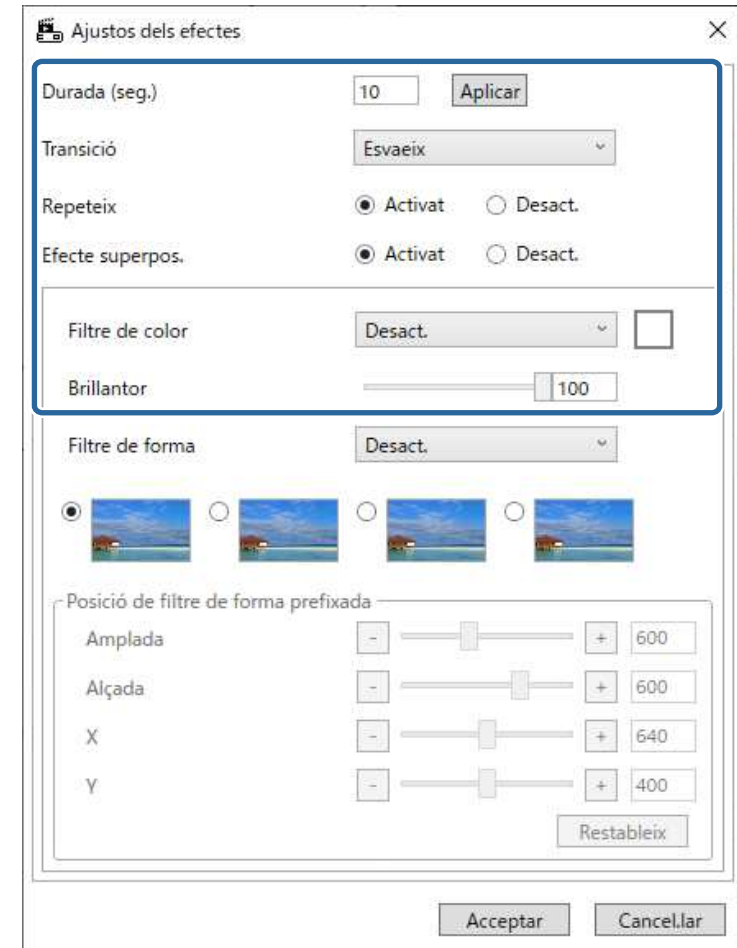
Ajustos dels efectes

×

Durada (seg.) 10 Aplicar

Transició Esvaeix

Repeteix Activat Desact.

Efecte superpos. Activat Desact.

Filtre de color Desact.

Brillantor 100

Filtre de forma Desact.

Posició de filtre de forma prefixada

Amplada - + 600

Alçada - + 600

X - + 640

Y - + 400

Restableix

Acceptar Cancel.lar